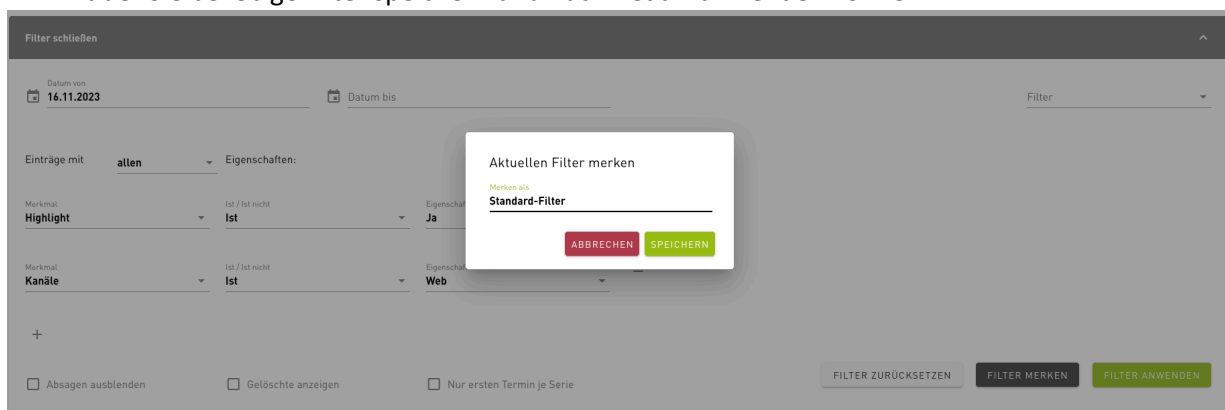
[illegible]

Filter schließen

Datum von
16.11.2023

Datum bis

Filter

Einträge mit allen Eigenschaften:

Merkmal
Highlight

Ist / Ist nicht
Ist

Eigenschaft
Ja

Merkmal
Kanäle

Ist / Ist nicht
Ist

Eigenschaft
Web

+

Absagen ausblenden

Gelöschte anzeigen

Nur ersten Termin je Serie

FILTER ZURÜCKSETZEN

FILTER MERKEN

FILTER ANWENDEN

Aktuellen Filter merken

Merken als
Standard-Filter

ABBRECHEN

SPEICHERN